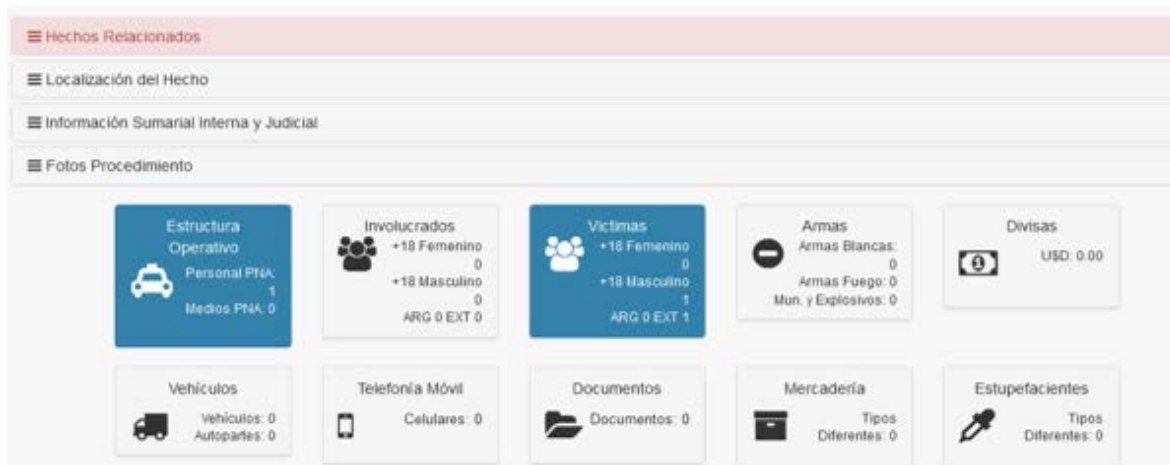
≡ Hechos Relacionados

≡ Localización del Hecho

≡ Información Sumarial Interna y Judicial

≡ Fotos Procedimiento

Estructura Operativo
Personal PNA: 1
Medios PNA: 0

Involucrados
+18 Femenino 0
+18 Masculino 0
ARG 0 EXT 0

Victimas
+18 Femenino 0
+18 Masculino 1
ARG 0 EXT 1

Armas
Armas Blancas: 0
Armas Fuego: 0
Mun. y Explosivos: 0

Divisas
USD: 0.00

Vehículos
Vehículos: 0
Autopartes: 0

Telefonía Móvil
Celulares: 0

Documentos
Documentos: 0

Mercadería
Tipos Diferentes: 0

Estupefacientes
Tipos Diferentes: 0